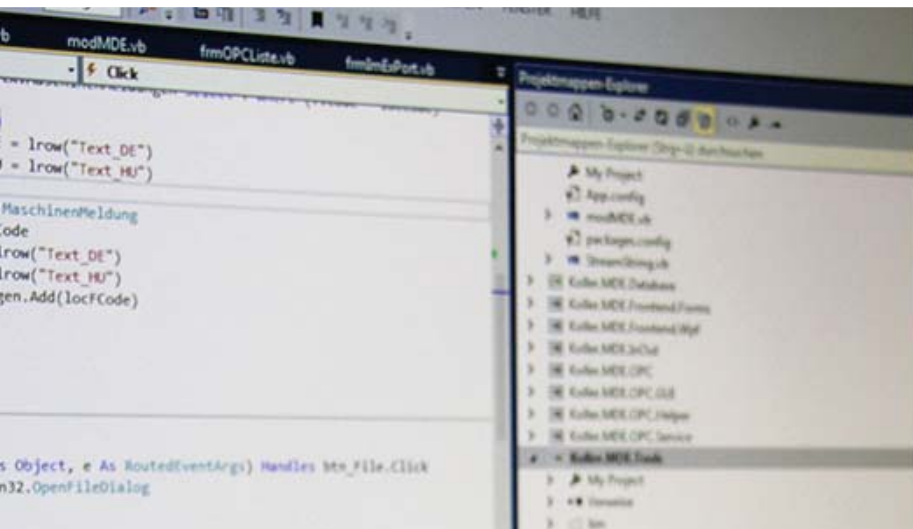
FENSTER HILFE

vb modMDE.vb frmOPCListe.vb frmImExPort.vb

Click

= lrow("Text_DE")
= lrow("Text_HU")

MaschinenMeldung
Code
lrow("Text_DE")
lrow("Text_HU")
gen.Add(locFCode)

s Object, e As RoutedEventArgs) Handles btn_File.Click
n32.OpenFileDialog

Projektmappen-Explorer

Projektmappen-Explorer (Strg+ü) durchsuchen

My Project
App.config
modMDE.vb
packages.config
StreamString.vb
Koller.MDE.Database
Koller.MDE.Frontend.Forms
Koller.MDE.Frontend.Wpf
Koller.MDE.InOut
Koller.MDE.OPC
Koller.MDE.OPC.GUI
Koller.MDE.OPC.Helper
Koller.MDE.OPC.Service
Koller.MDE.Tools
My Project
Verweise
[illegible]